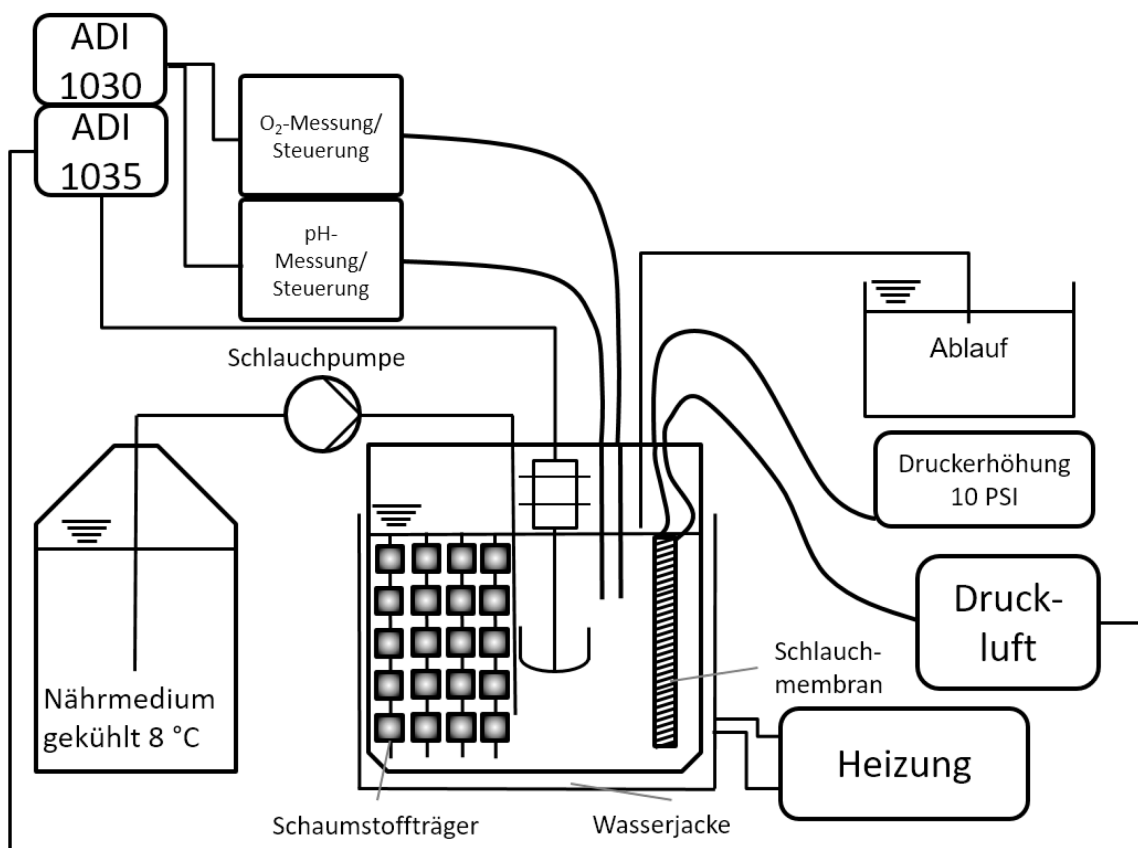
ADI 1030

ADI 1035

$O_2$-Messung/ Steuerung

pH-Messung/ Steuerung

Ablauf

Schlauchpumpe

Druckerhöhung 10 PSI

Druck-luft

Schlauch-membran

Nährmedium gekühlt 8 °C

Heizung

Schaumstoffträger

Wasserjacke